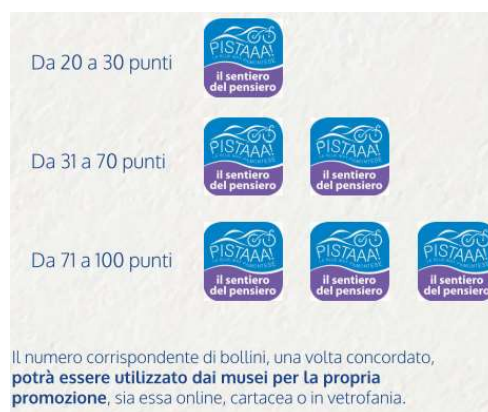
Da 20 a 30 punti

PISTAAA! il sentiero del pensiero

Da 31 a 70 punti

PISTAAA! il sentiero del pensiero

PISTAAA! il sentiero del pensiero

Da 71 a 100 punti

PISTAAA! il sentiero del pensiero

PISTAAA! il sentiero del pensiero

PISTAAA! il sentiero del pensiero

Il numero corrispondente di bollini, una volta concordato, **potrà essere utilizzato dai musei per la propria promozione**, sia essa online, cartacea o in vetrofania.